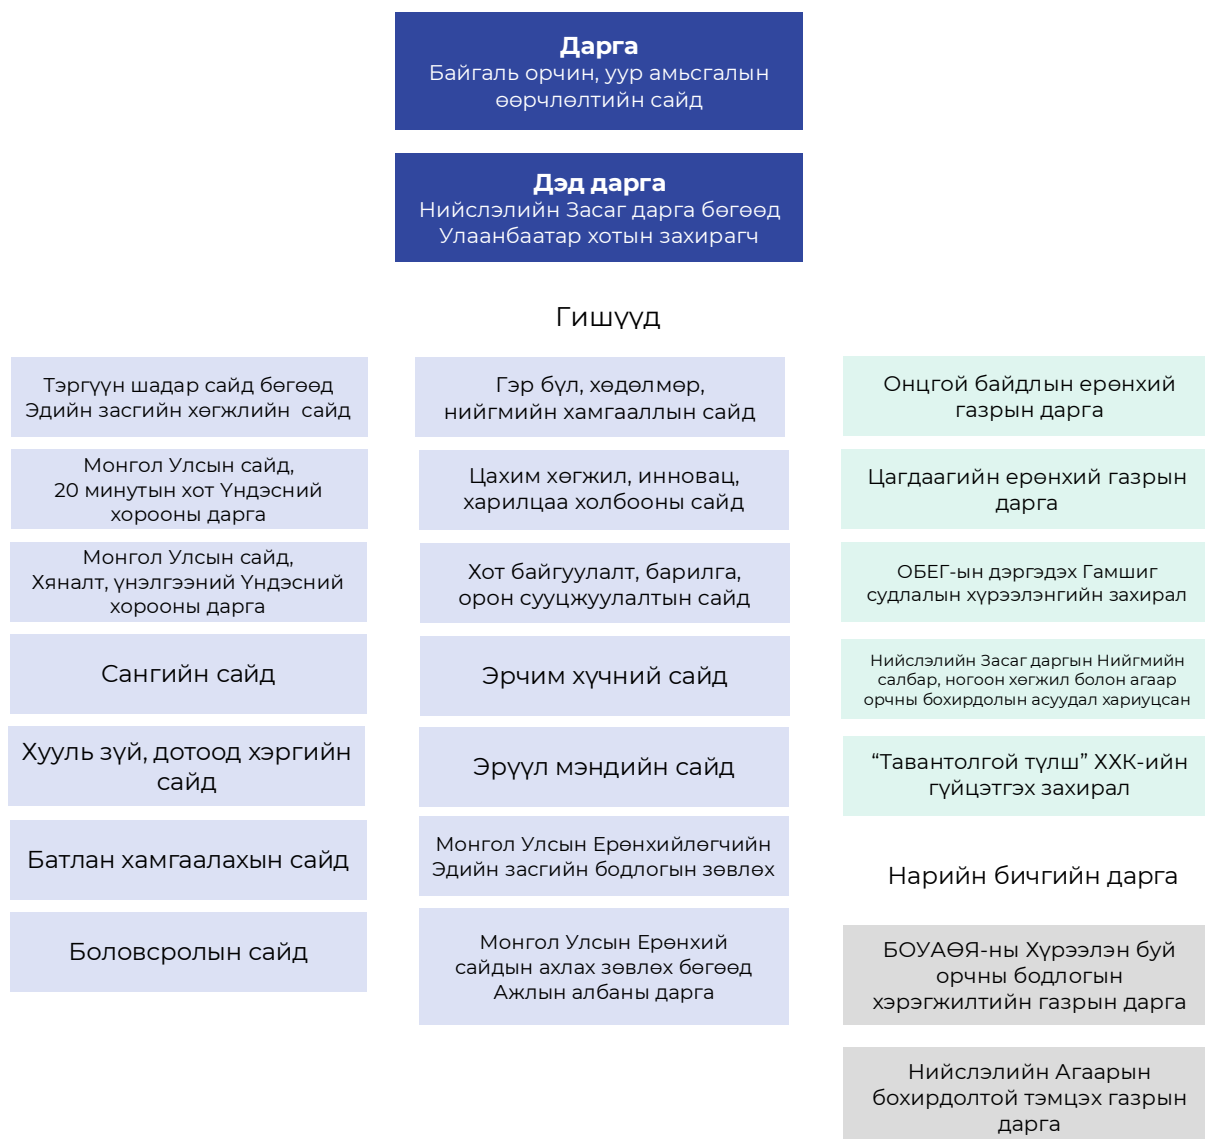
Дарга
Байгаль орчин, уур амьсгалын өөрчлөлтийн сайд

Дэд дарга
Нийслэлийн Засаг дарга бөгөөд Улаанбаатар хотын захирагч

Гишүүд

Тэргүүн шадар сайд бөгөөд Эдийн засгийн хөгжлийн сайд

Монгол Улсын сайд, 20 минутын хот Үндэсний хорооны дарга

Монгол Улсын сайд, Хяналт, үнэлгээний Үндэсний хорооны дарга

Сангийн сайд

Хууль зүй, дотоод хэргийн сайд

Батлан хамгаалахын сайд

Боловсролын сайд

Гэр бүл, хөдөлмөр, нийгмийн хамгааллын сайд

Цахим хөгжил, инновац, харилцаа холбооны сайд

Хот байгуулалт, барилга, орон сууцжуулалтын сайд

Эрчим хүчний сайд

Эрүүл мэндийн сайд

Монгол Улсын Ерөнхийлөгчийн Эдийн засгийн бодлогын зөвлөх

Монгол Улсын Ерөнхий сайдын ахлах зөвлөх бөгөөд Ажлын албаны дарга

Онцгой байдлын ерөнхий газрын дарга

Цагдаагийн ерөнхий газрын дарга

ОБЕГ-ын дэргэдэх Гамшиг судлалын хүрээлэнгийн захирал

Нийслэлийн Засаг даргын Нийгмийн салбар, ногоон хөгжил болон агаар орчны бохирдолын асуудал хариуцсан

“Тавантолгой түлш” ХХК-ийн гүйцэтгэх захирал

Нарийн бичгийн дарга

БОУАӨЯ-ны Хүрээлэн буй орчны бодлогын хэрэгжилтийн газрын дарга

Нийслэлийн Агаарын бохирдолтой тэмцэх газрын дарга